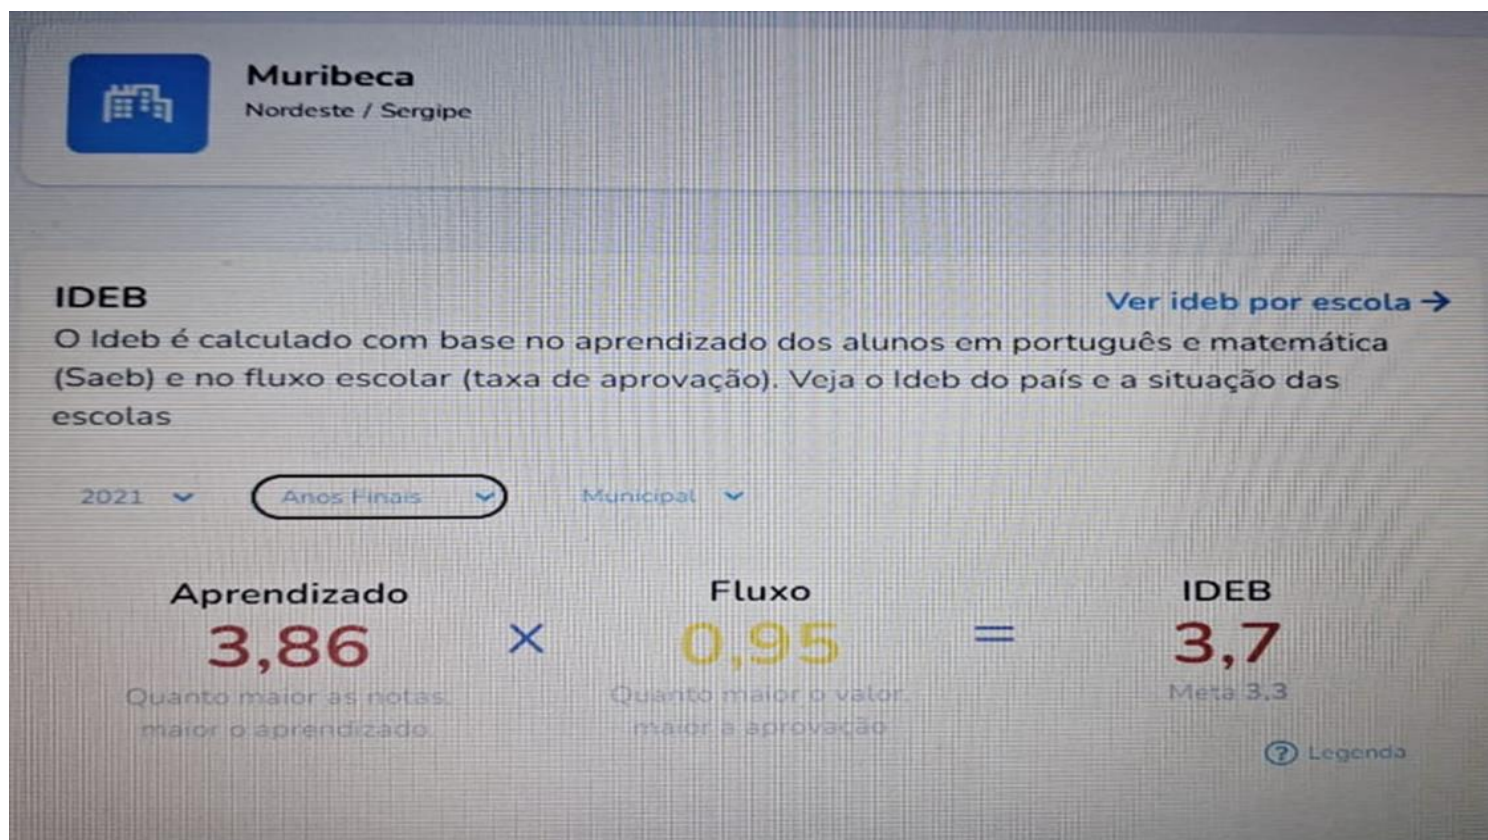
Muribeca
Nordeste / Sergipe

IDEB

Ver ideb por escola →

O Ideb é calculado com base no aprendizado dos alunos em português e matemática (Saeb) e no fluxo escolar (taxa de aprovação). Veja o Ideb do país e a situação das escolas

2021

Anos Finais

Municipal

Aprendizado
3,86
Quanto maior as notas, maior o aprendizado

×

Fluxo
0,95
Quanto maior o valor, maior a aprovação

=

IDEB
3,7
Meta 3,3

Legenda